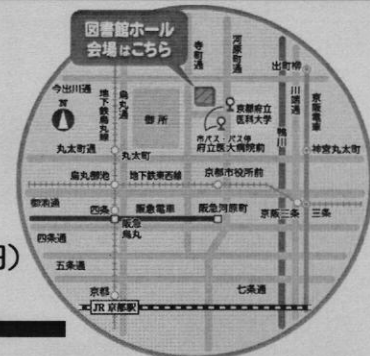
図書館ホール
会場はこちら

寺町通
河原町通
出町柳
今出川通
地下鉄烏丸線
烏丸通
御所
京都府立医科大学
市バス・バス停
府立医大病院前
川端通
京阪
鴨川
丸太町通
丸太町
神宮丸太町
烏丸御池
地下鉄東西線
京都市役所前
御池通
四条
阪急電車
阪急河原町
京阪三条
三条
四条通
阪急烏丸
五条通
七条通
京都
JR 京都駅
月)